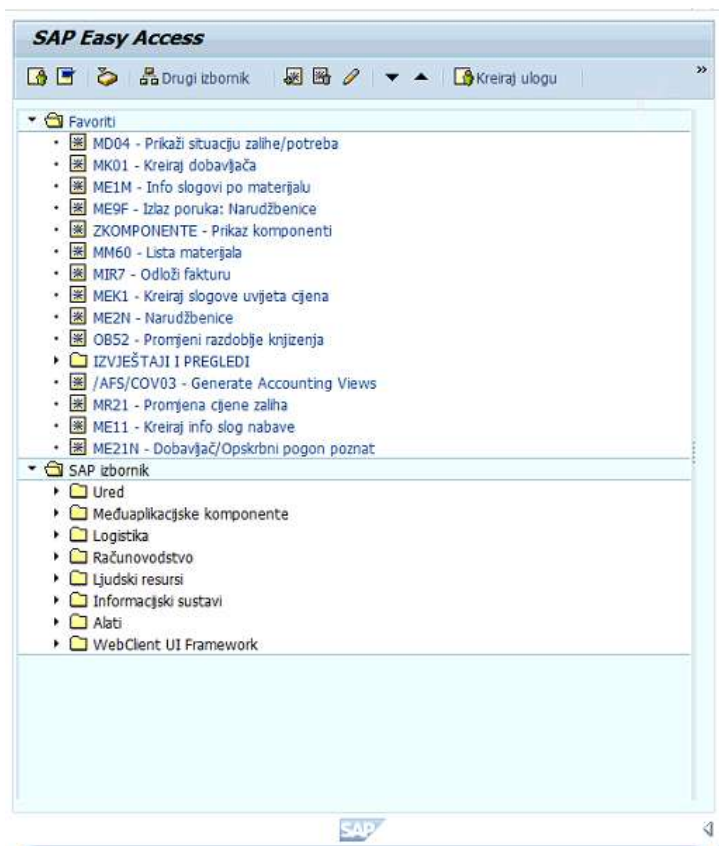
SAP Easy Access

Drugi izbornik | Kreiraj ulogu

Favoriti
MD04 - Prikaži situaciju zalihe/potreba
MK01 - Kreiraj dobavljača
ME1M - Info slogovi po materijalu
ME9F - Izlaz poruka: Narudžbenice
ZKOMPONENTE - Prikaz komponenti
MM60 - Lista materijala
MIR7 - Odloži fakturu
MEK1 - Kreiraj slogove uvjeta cijena
ME2N - Narudžbenice
OB52 - Promjeni razdoblje knjizenja
IZVJEŠTAJI I PREGLEDI
/AFS/COV03 - Generate Accounting Views
MR21 - Promjena cijene zaliha
ME11 - Kreiraj info slog nabave
ME21N - Dobavljač/Opskrbni pogon poznat
SAP izbornik
Ured
Međuaplikacijske komponente
Logistika
Računovodstvo
Ljudski resursi
Informacijski sustavi
Alati
WebClient UI Framework

SAP